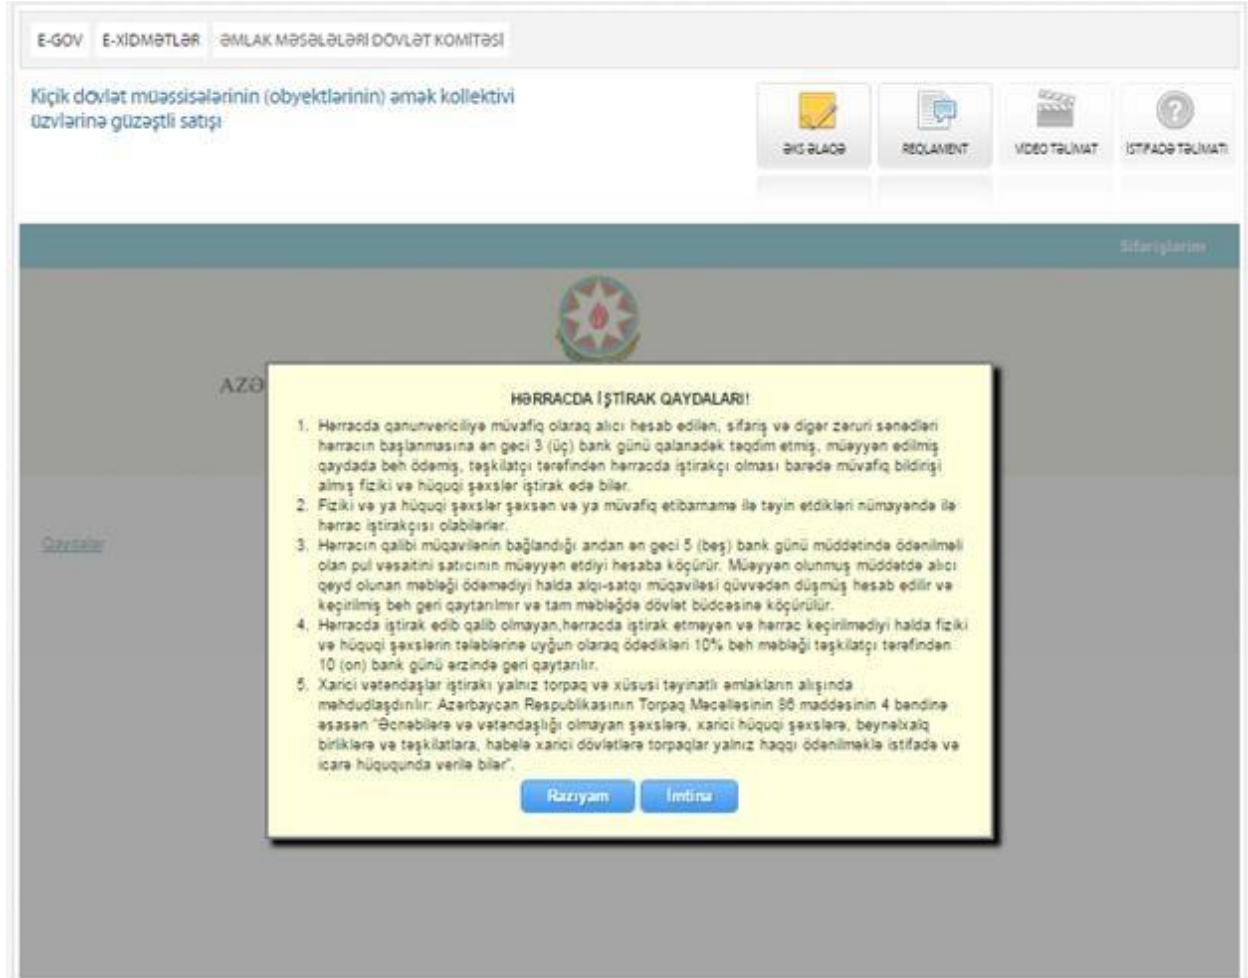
E-GOV E-XIDMƏTLƏR ƏMLAK MƏSƏLƏLƏRİ DÖVLƏT KOMİTƏSİ

Kiçik dövlət müəssisələrinin (obyektlərinin) əmək kollektivi üzvlərinə güzəştli satışı

ƏKS ƏLAQƏ REQLAMENT VIDEO TƏLİMAT İSTİFADƏ TƏLİMATI

Sifarişlərim

AZƏ

Qaydalar

HƏRRACDA İŞTİRAK QAYDALARI!

1. Herracda qanunvericiliye müvafiq olaraq alıcı hesab edilen, sifariş ve diger zeruri senedleri herracın başlanmasına en geci 3 (üç) bank günü qalanadek teqdim etmiş, müeyyen edilmiş qaydada beh ödemiş, teşkilatçı terefinden herracda iştirakçı olması barede müvafiq bildirişi almış fiziki ve hüquqi şexsler iştirak ede biler.
2. Fiziki ve ya hüquqi şexsler şexsen ve ya müvafiq etibarname ile teyin etdikleri nümayende ile herrac iştirakçısı olabilerler.
3. Herracın qalibi müqavilenin bağlandığı andan en geci 5 (beş) bank günü müddetinde ödenilmeli olan pul vesaitini satıcının müeyyen etdiyi hesaba köçürür. Müeyyen olunmuş müddetde alıcı qeyd olunan mebleği ödemediyi halda alqı-satqı müqavilesi qüvveden düşmüş hesab edilir ve keçirilmiş beh geri qaytarılmır ve tam mebleğde dövlet büdcesine köçürülür.
4. Herracda iştirak edib qalib olmayan,herracda iştirak etmeyen ve herrac keçirilmediyi halda fiziki ve hüquqi şexslerin teleblerine uyğun olaraq ödedikleri 10% beh mebleği teşkilatçı terefinden 10 (on) bank günü erzinde geri qaytarılır.
5. Xarici vetendaşlar iştirakı yalnız torpaq ve xüsusi teyinatlı emlakların alışında mehdudlaşdırılır: Azerbaycan Respublikasının Torpaq Mecellesinin 86 maddesinin 4 bendine esasen "Əcnebilere ve vetendaşlığı olmayan şexslere, xarici hüquqi şexslere, beynelxalq birliklere ve teşkilatlara, habele xarici dövletlere torpaqlar yalnız haqqı ödenilmekle istifade ve icare hüququnda verile biler".

Razıyam İmtina